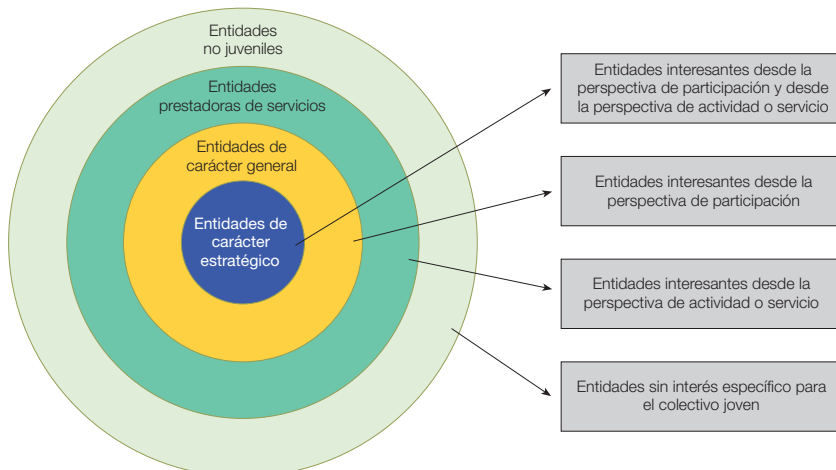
Entidades no juveniles

Entidades prestadoras de servicios

Entidades de carácter general

Entidades de carácter estratégico

Entidades interesantes desde la perspectiva de participación y desde la perspectiva de actividad o servicio

Entidades interesantes desde la perspectiva de participación

Entidades interesantes desde la perspectiva de actividad o servicio

Entidades sin interés específico para el colectivo joven